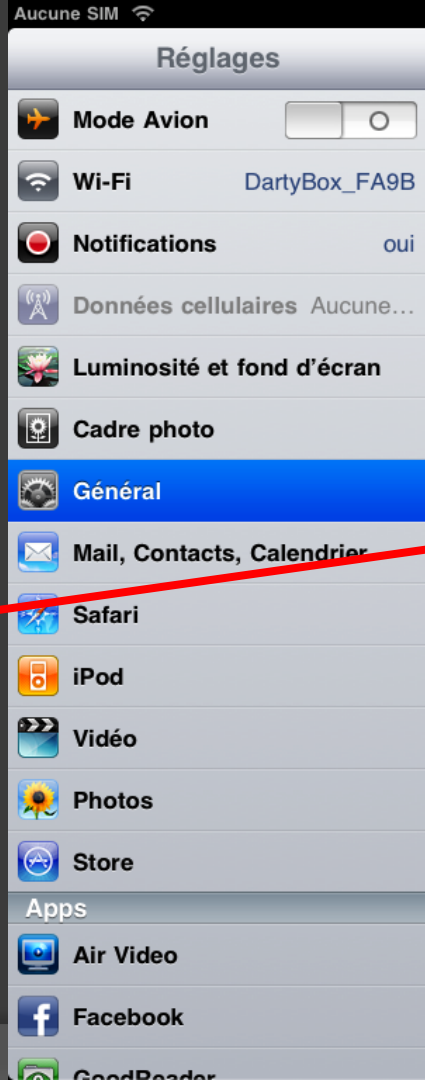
Aucune SIM

Réglages

Mode Avion O

Wi-Fi DartyBox_FA9B

Notifications oui

Données cellulaires Aucune…

Luminosité et fond d'écran

Cadre photo

Général

Mail, Contacts, Calendrier

Safari

iPod

Vidéo

Photos

Store

Apps

Air Video

Facebook

GoodReader